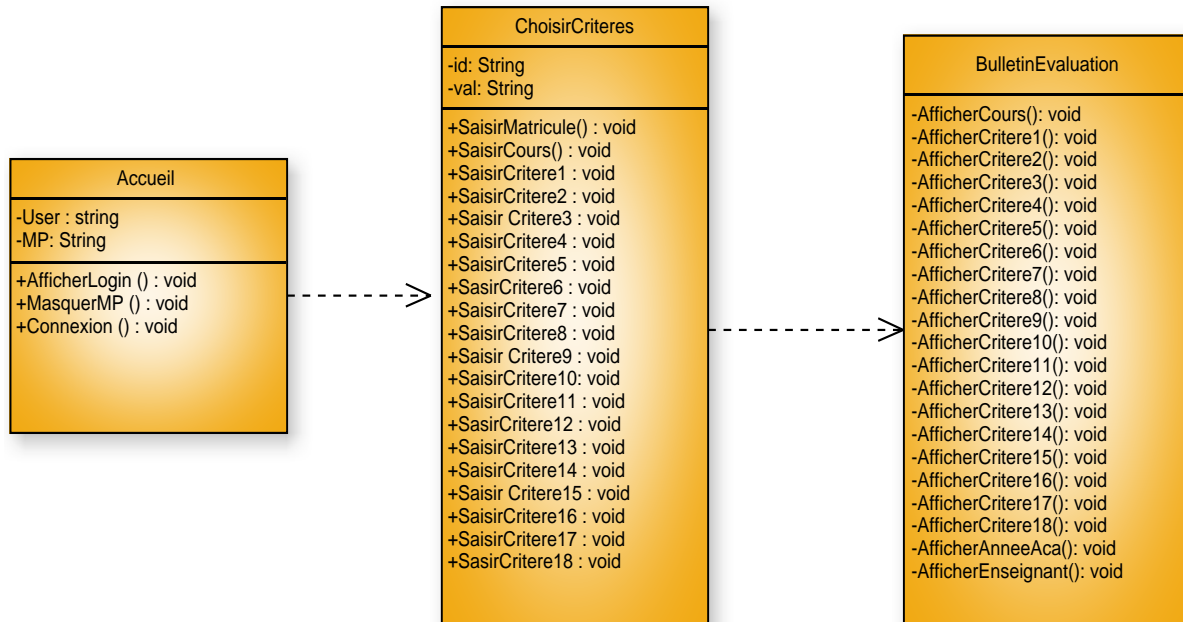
Accueil

-User : string
-MP: String

+AfficherLogin () : void
+MasquerMP () : void
+Connexion () : void

ChoisirCriteres

-id: String
-val: String

+SaisirMatricule() : void
+SaisirCours() : void
+SaisirCritere1 : void
+SaisirCritere2 : void
+Saisir Critere3 : void
+SaisirCritere4 : void
+SaisirCritere5 : void
+SasirCritere6 : void
+SaisirCritere7 : void
+SaisirCritere8 : void
+Saisir Critere9 : void
+SaisirCritere10: void
+SaisirCritere11 : void
+SasirCritere12 : void
+SaisirCritere13 : void
+SaisirCritere14 : void
+Saisir Critere15 : void
+SaisirCritere16 : void
+SaisirCritere17 : void
+SasirCritere18 : void

BulletinEvaluation

-AfficherCours(): void
-AfficherCritere1(): void
-AfficherCritere2(): void
-AfficherCritere3(): void
-AfficherCritere4(): void
-AfficherCritere5(): void
-AfficherCritere6(): void
-AfficherCritere7(): void
-AfficherCritere8(): void
-AfficherCritere9(): void
-AfficherCritere10(): void
-AfficherCritere11(): void
-AfficherCritere12(): void
-AfficherCritere13(): void
-AfficherCritere14(): void
-AfficherCritere15(): void
-AfficherCritere16(): void
-AfficherCritere17(): void
-AfficherCritere18(): void
-AfficherAnneeAca(): void
-AfficherEnseignant(): void